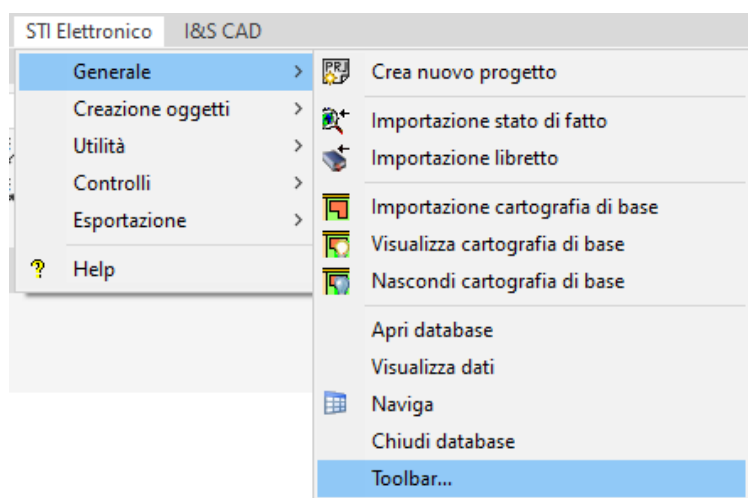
STI Elettronico I&S CAD

Generale >
Creazione oggetti >
Utilità >
Controlli >
Esportazione >
Help

PRJ
Crea nuovo progetto
Importazione stato di fatto
Importazione libretto
Importazione cartografia di base
Visualizza cartografia di base
Nascondi cartografia di base
Apri database
Visualizza dati
Naviga
Chiudi database
Toolbar...